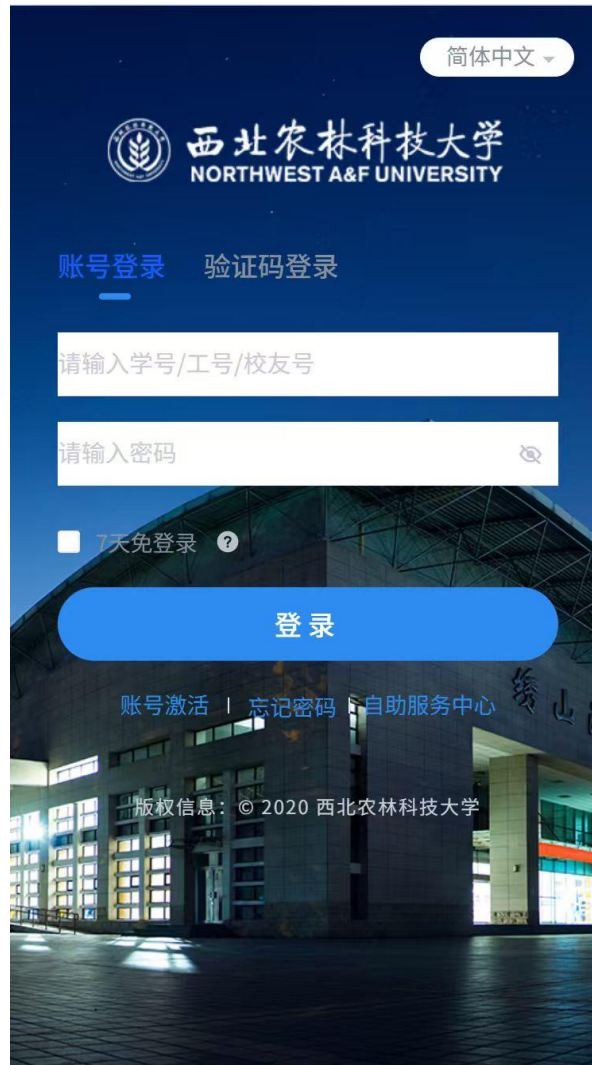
简体中文

西北农林科技大学
NORTHWEST A&F UNIVERSITY

账号登录 验证码登录

请输入学号/工号/校友号

请输入密码

7天免登录 ?

登录

账号激活 | 忘记密码 | 自助服务中心

绣山

版权信息：© 2020 西北农林科技大学